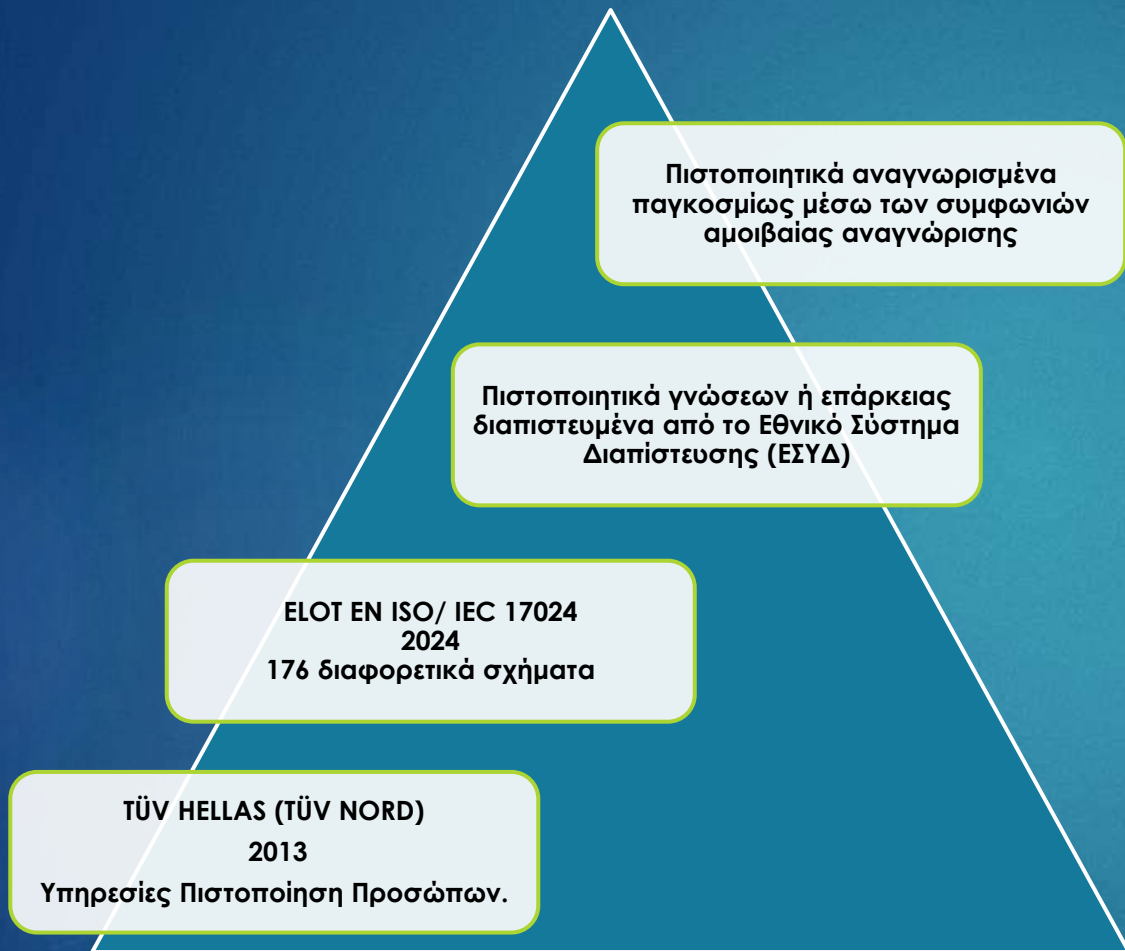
Πιστοποιητικά αναγνωρισμένα παγκοσμίως μέσω των συμφωνιών αμοιβαίας αναγνώρισης

Πιστοποιητικά γνώσεων ή επάρκειας διαπιστευμένα από το Εθνικό Σύστημα Διαπίστευσης (ΕΣΥΔ)

ELOT EN ISO/ IEC 17024
2024
176 διαφορετικά σχήματα

TÜV HELLAS (TÜV NORD)
2013
Υπηρεσίες Πιστοποίηση Προσώπων.